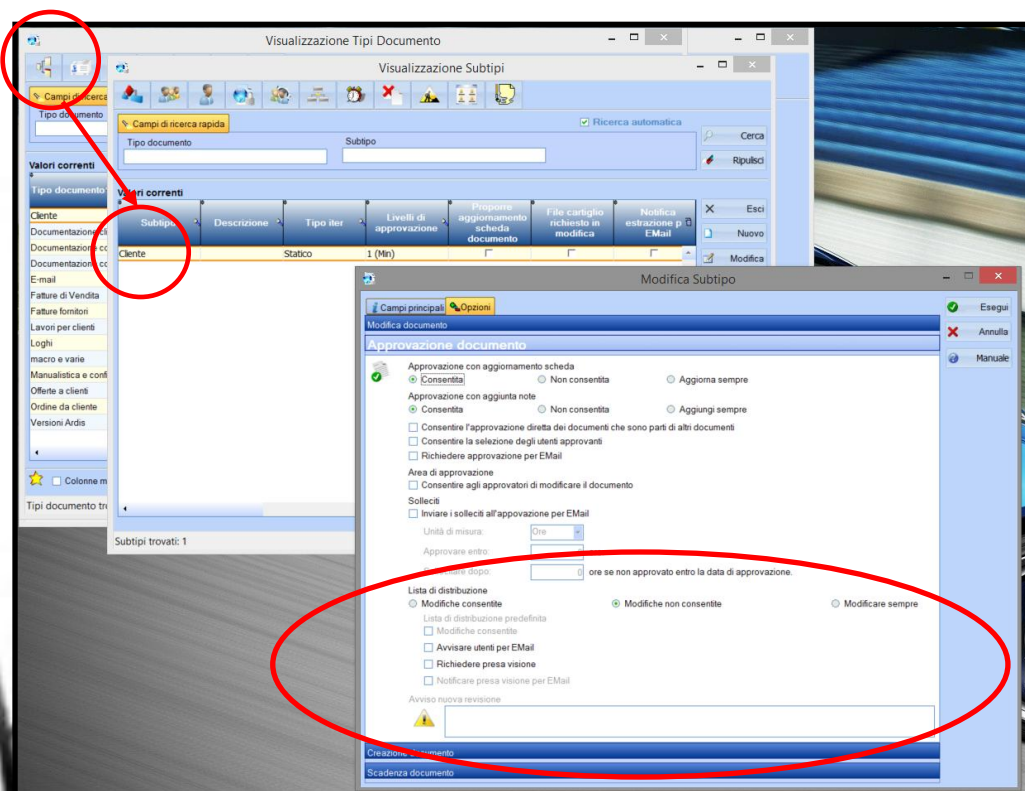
Visualizzazione Tipi Documento

Campi di ricerca

Tipo documento

Valori correnti

Tipo documento

Cliente
Documentazione cli
Documentazione co
Documentazione co
E-mail
Fatture di Vendita
Fatture fornitori
Lavori per clienti
Loghi
macro e varie
Manualistica e conf
Offerte a clienti
Ordine da cliente
Versioni Ardis

Colonne m

Tipi documento tro

Visualizzazione Subtipi

Campi di ricerca rapida

Ricerca automatica

Tipo documento

Subtipo

Cerca

Ripulisci

Valori correnti

| Subtipo | Descrizione | Tipo iter | Livelli di approvazione | Proporre aggiornamento scheda documento | File cartiglio richiesto in modifica | Notifica estrazione p EMail |
|---|---|---|---|---|---|---|
| Cliente | | Statico | 1 (Min) | | | |

Esci

Nuovo

Modifica

Subtipi trovati: 1

Modifica Subtipo

Campi principali

Opzioni

Esegui

Annulla

Manuale

Modifica documento

Approvazione documento

Approvazione con aggiornamento scheda
Consentita
Non consentita
Aggiorna sempre

Approvazione con aggiunta note
Consentita
Non consentita
Aggiungi sempre

Consentire l'approvazione diretta dei documenti che sono parti di altri documenti
Consentire la selezione degli utenti approvanti
Richiedere approvazione per EMail

Area di approvazione
Consentire agli approvatori di modificare il documento

Solleciti
Inviare i solleciti all'appovazione per EMail

Unità di misura: Ore
Approvare entro:
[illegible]are dopo: 0 ore se non approvato entro la data di approvazione.

Lista di distribuzione
Modifiche consentite
Modifiche non consentite
Modificare sempre

Lista di distribuzione predefinita
Modifiche consentite
Avvisare utenti per EMail
Richiedere presa visione
Notificare presa visione per EMail

Avviso nuova revisione

Creazione documento

Scadenza documento